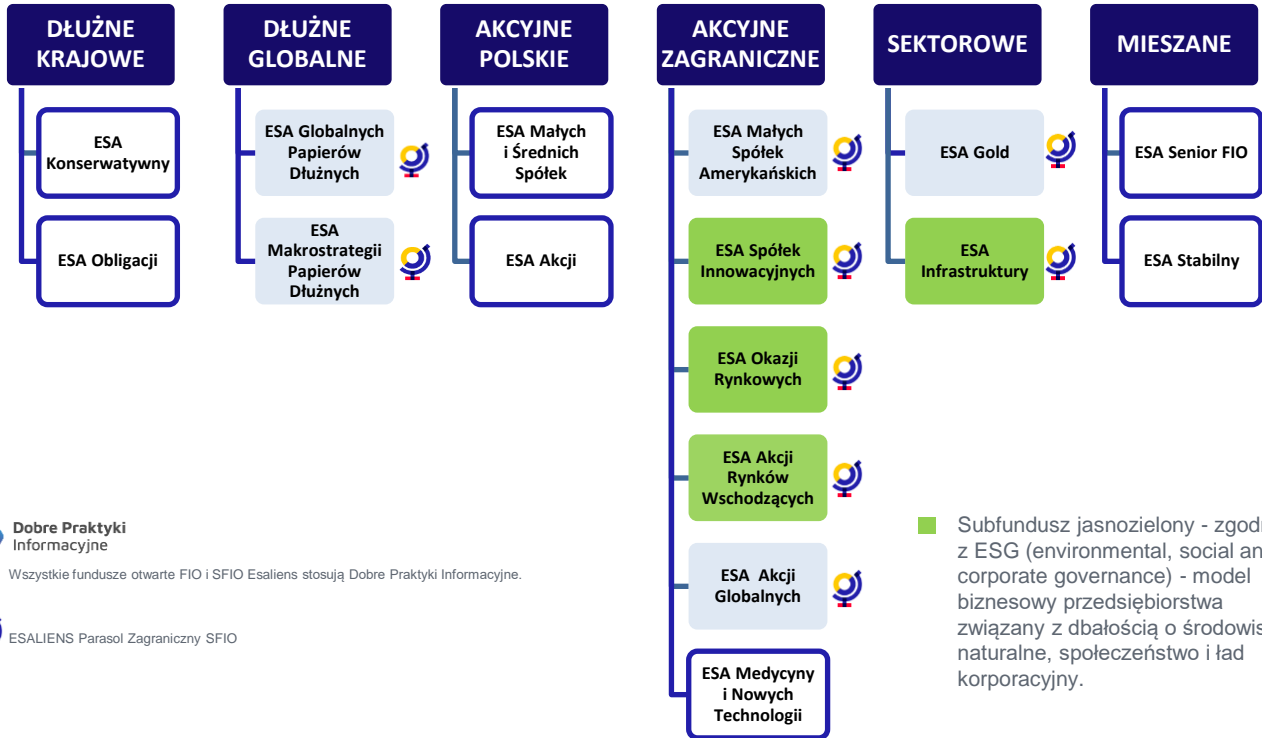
DŁUŻNE KRAJOWE

ESA Konserwatywny

ESA Obligacji

DŁUŻNE GLOBALNE

ESA Globalnych Papierów Dłużnych

ESA Makrostrategii Papierów Dłużnych

AKCYJNE POLSKIE

ESA Małych i Średnich Spółek

ESA Akcji

AKCYJNE ZAGRANICZNE

ESA Małych Spółek Amerykańskich

ESA Spółek Innowacyjnych

ESA Okazji Rynkowych

ESA Akcji Rynków Wschodzących

ESA Akcji Globalnych

ESA Medycyny i Nowych Technologii

SEKTOROWE

ESA Gold

ESA Infrastruktury

MIESZANE

ESA Senior FIO

ESA Stabilny

Dobre Praktyki Informacyjne

Wszystkie fundusze otwarte FIO i SFIO Esaliens stosują Dobre Praktyki Informacyjne.

ESALIENS Parasol Zagraniczny SFIO

Subfundusz jasnozielony - zgodn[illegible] z ESG (environmental, social an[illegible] corporate governance) - model biznesowy przedsiębiorstwa związany z dbałością o środowis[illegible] naturalne, społeczeństwo i ład korporacyjny.